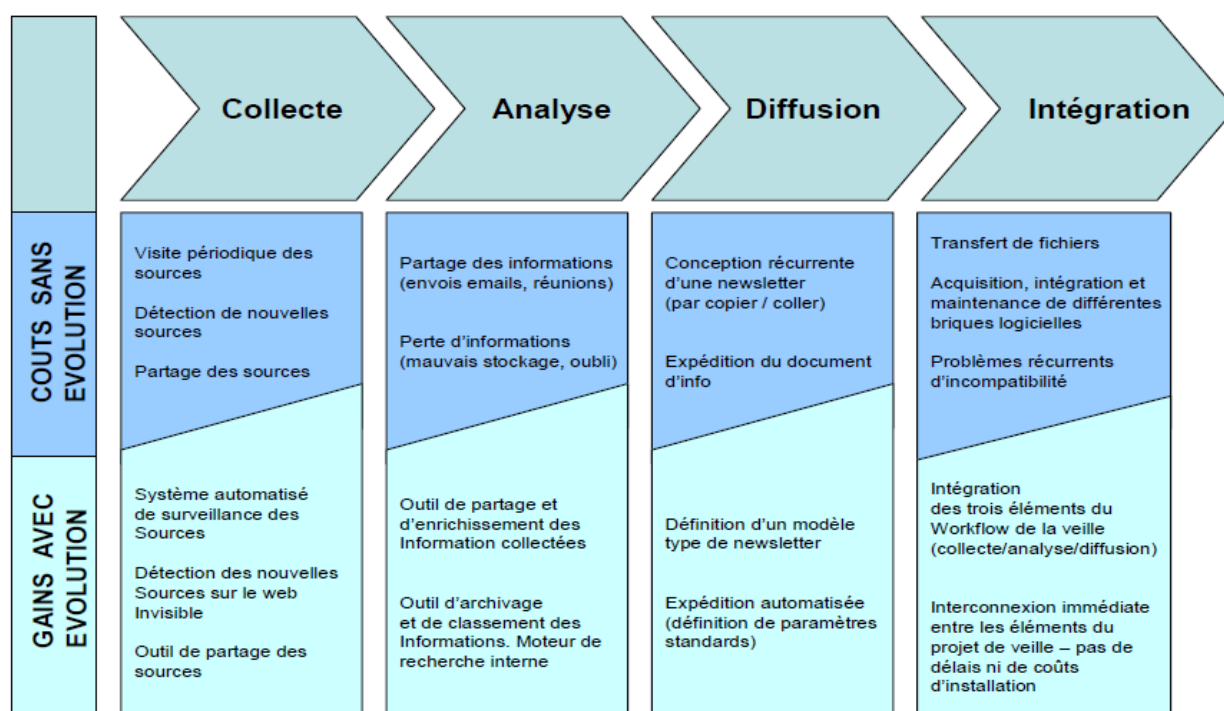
Collecte

Analyse

Diffusion

Intégration

COUTS SANS EVOLUTION

Visite périodique des sources

Détection de nouvelles sources

Partage des sources

Partage des informations (envois emails, réunions)

Perte d'informations (mauvais stockage, oubli)

Conception récurrente d'une newsletter (par copier / coller)

Expédition du document d'info

Transfert de fichiers

Acquisition, intégration et maintenance de différentes briques logicielles

Problèmes récurrents d'incompatibilité

GAINS AVEC EVOLUTION

Système automatisé de surveillance des Sources

Détection des nouvelles Sources sur le web Invisible

Outil de partage des sources

Outil de partage et d'enrichissement des Information collectées

Outil d'archivage et de classement des Informations. Moteur de recherche interne

Définition d'un modèle type de newsletter

Expédition automatisée (définition de paramètres standards)

Intégration des trois éléments du Workflow de la veille (collecte/analyse/diffusion)

Interconnexion immédiate entre les éléments du projet de veille – pas de délais ni de coûts d'installation